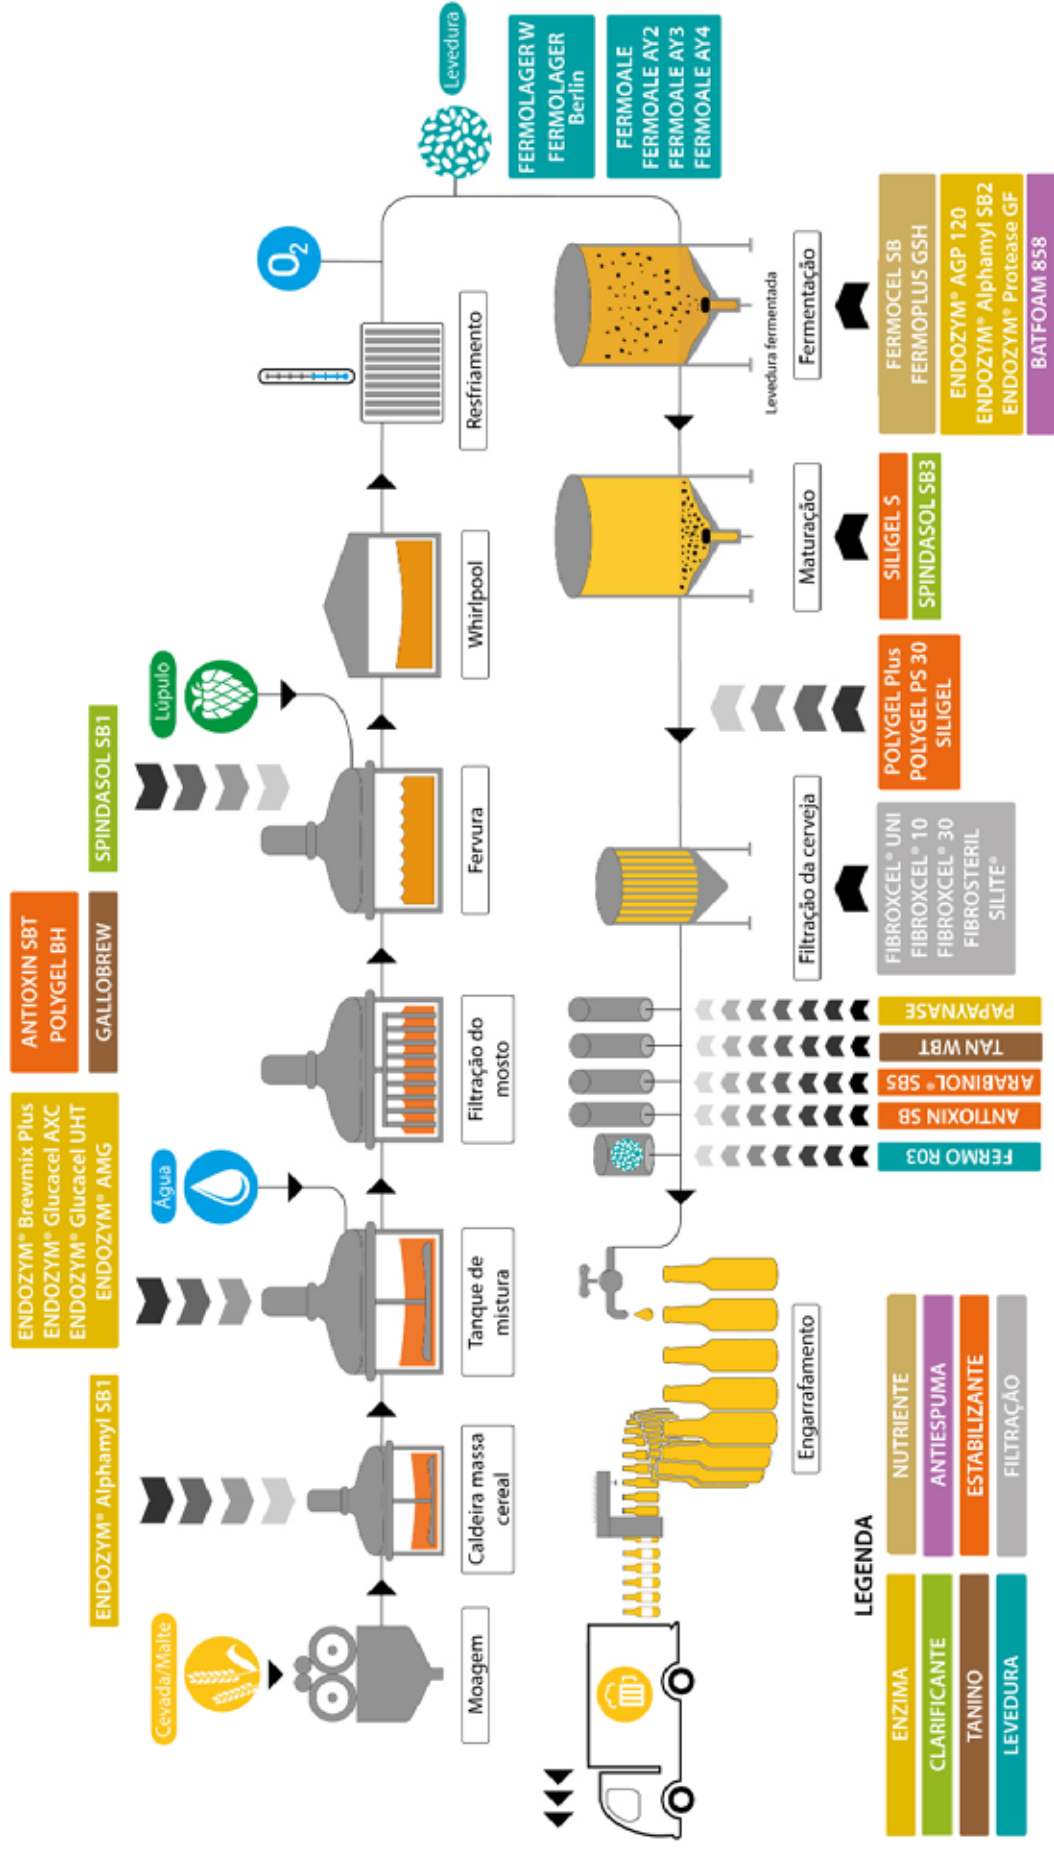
Levedura

FERMOLAGER W
FERMOLAGER Berlin

FERMOALE
FERMOALE AY2
FERMOALE AY3
FERMOALE AY4

$O_2$

Cevada/Malte

ENDOZYM® Alphamyl SB1

Moagem

Caldeira massa cereal

ENDOZYM® Brewmix Plus
ENDOZYM® Glucacel AXC
ENDOZYM® Glucacel UHT
ENDOZYM® AMG

Água

Tanque de mistura

ANTIOXIN SBT
POLYGEL BH

GALLOBREW

Filtração do mosto

SPINDASOL SB1

Lúpulo

Fervura

Whirlpool

Resfriamento

Levedura fermentada

Fermentação

FERMOCEL SB
FERMOPLUS GSH

ENDOZYM® AGP 120
ENDOZYM® Alphamyl SB2
ENDOZYM® Protease GF

BATFOAM 858

Maturação

SILIGEL S

SPINDASOL SB3

POLYGEL Plus
POLYGEL PS 30
SILIGEL

Filtração da cerveja

FIBROXCEL® UNI
FIBROXCEL® 10
FIBROXCEL® 30
FIBROSTERIL
SILITE®

PAPAYNASE

TAN WBT

ARABINOL® SBS

ANTIOXIN SB

FERMO R03

Engarrafamento

LEGENDA

ENZIMA
CLARIFICANTE
TANINO
LEVEDURA
NUTRIENTE
ANTIESPUMA
ESTABILIZANTE
FILTRAÇÃO